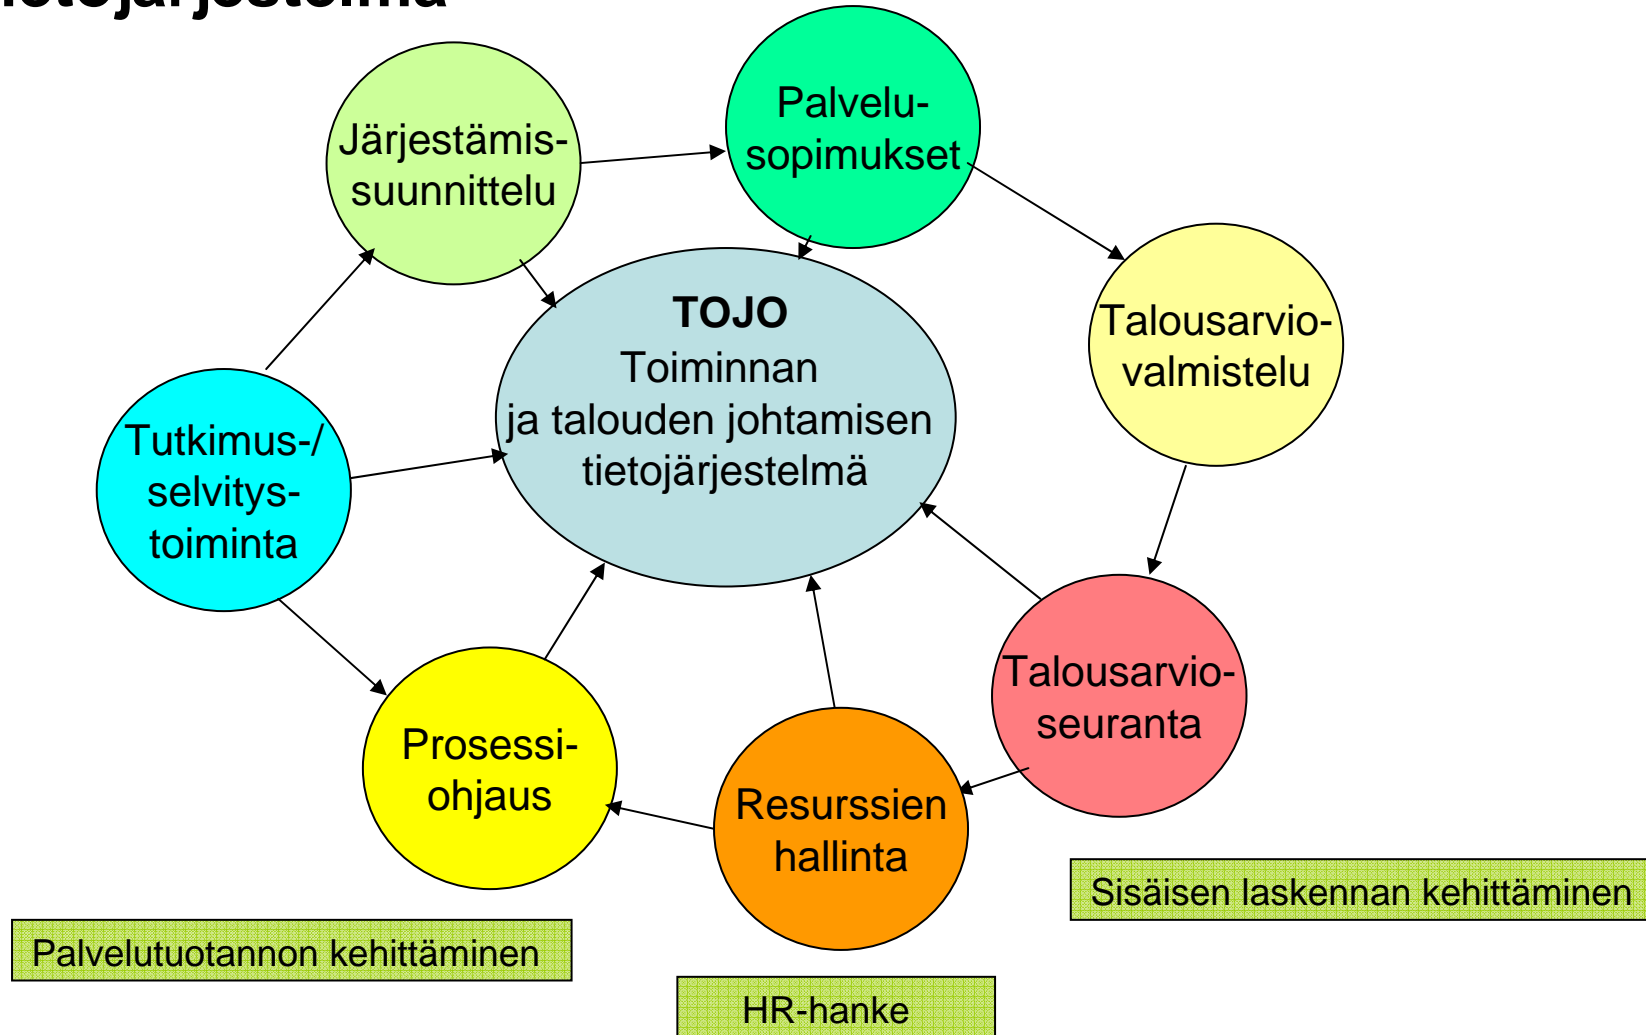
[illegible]tietojärjestelmä

Järjestämissuunnittelu

Palvelusopimukset

TOJO
Toiminnan
ja talouden johtamisen
tietojärjestelmä

Talousarviovalmistelu

Tutkimus-/
selvitystoiminta

Talousarvioseuranta

Prosessiohjaus

Resurssien
hallinta

Sisäisen laskennan kehittäminen

Palvelutuotannon kehittäminen

HR-hanke